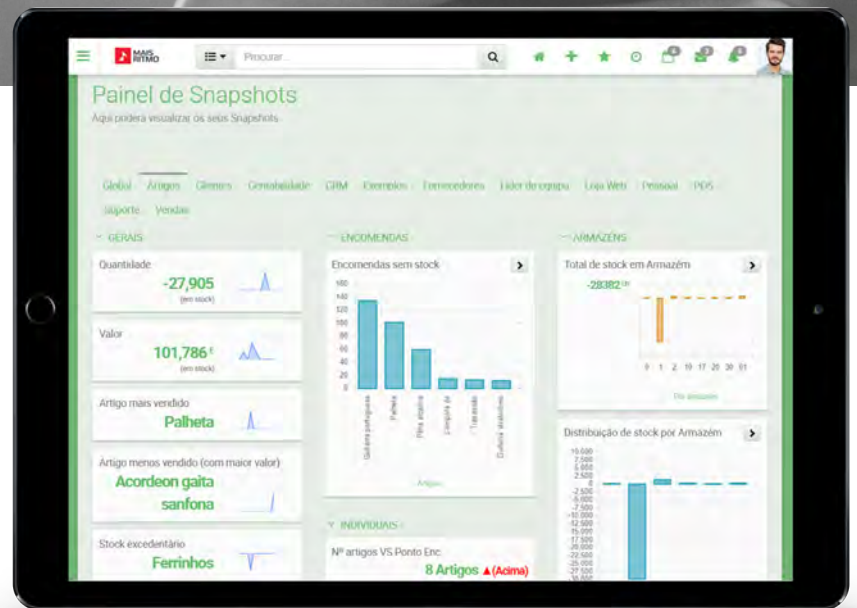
MAIS RITMO

Pesquisar...

Painel de Snapshots
Aqui poderá visualizar os seus Snapshots

Global Artigos Clientes Contabilidade CRM Exemplos Fornecedores Líder de equipa Loja Web Pessoal POS Suporte Vendas

GERAIS

Quantidade
-27,905
(em stock)

Valor
101,786 €
(em stock)

Artigo mais vendido
Palheta

Artigo menos vendido (com maior valor)
Acordeon gaita sanfona

Stock excedentário
Ferrinhos

ENCOMENDAS

Encomendas sem stock

160
140
120
100
80
60
40
20
0

Guitarra portuguesa
Palheta
Pífaro angolano
Cavaquinho
Trasteador
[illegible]

Artigos

INDIVIDUAIS

Nº artigos VS Ponto Enc.
8 Artigos ▲(Acima)

ARMAZÉNS

Total de stock em Armazém
-28382 UN

0 1 2 10 17 20 30 31

Por armazém

Distribuição de stock por Armazém

10.000
5.000
2.500
0
-2.500
-5.000
-7.500
-10.000
-12.500
-15.000
-17.500
-20.000
-22.500
-25.000
-27.500
-30.000